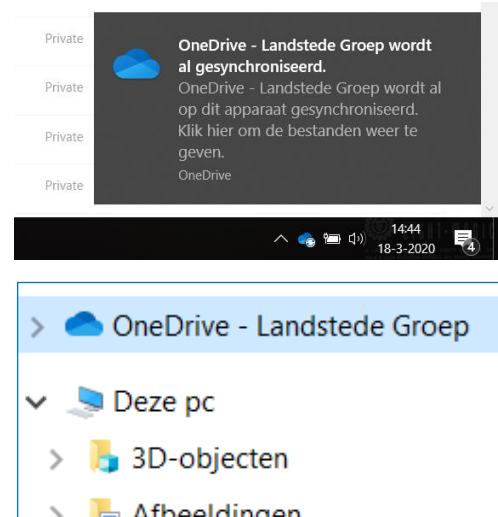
Private
Private
Private
Private

OneDrive - Landstede Groep wordt al gesynchroniseerd.
OneDrive - Landstede Groep wordt al op dit apparaat gesynchroniseerd. Klik hier om de bestanden weer te geven.
OneDrive

14:44
18-3-2020
4

OneDrive - Landstede Groep
Deze pc
3D-objecten
Afbeeldingen